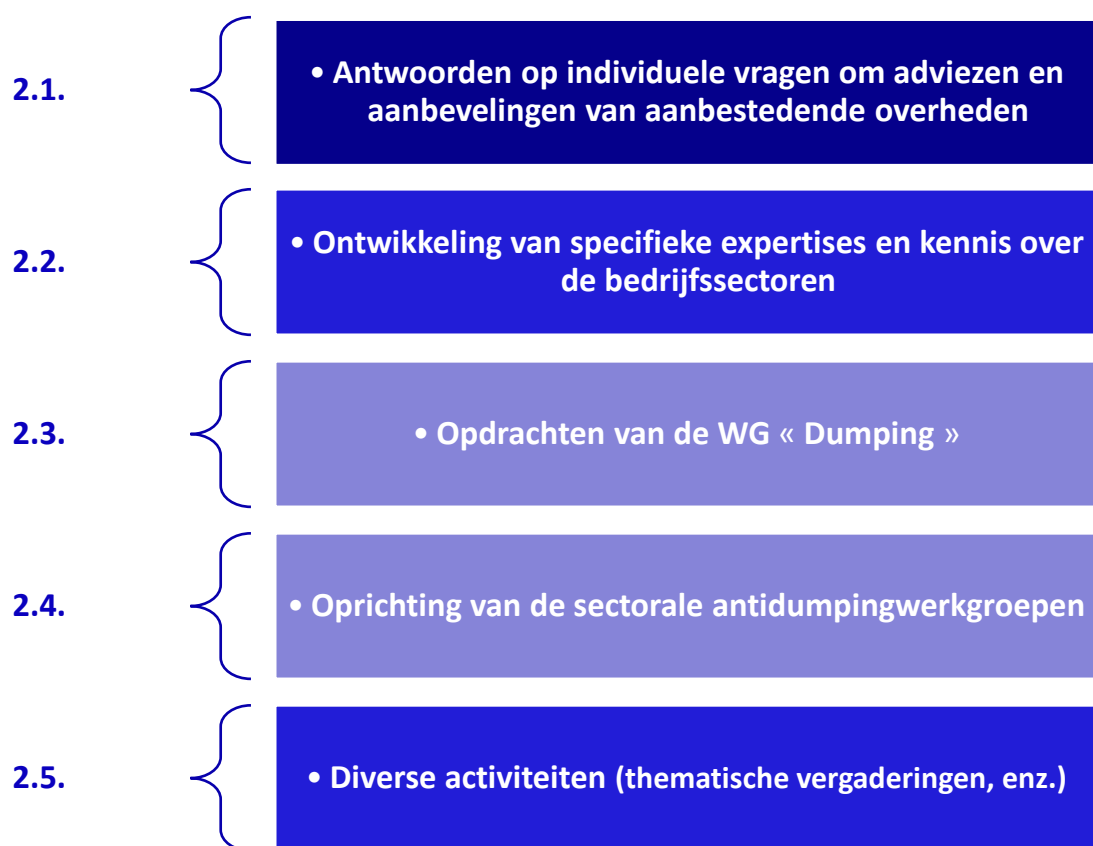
2.1.

• Antwoorden op individuele vragen om adviezen en aanbevelingen van aanbestedende overheden

2.2.

• Ontwikkeling van specifieke expertises en kennis over de bedrijfssectoren

2.3.

• Opdrachten van de WG « Dumping »

2.4.

• Oprichting van de sectorale antidumpingwerkgroepen

2.5.

• Diverse activiteiten (thematische vergaderingen, enz.)